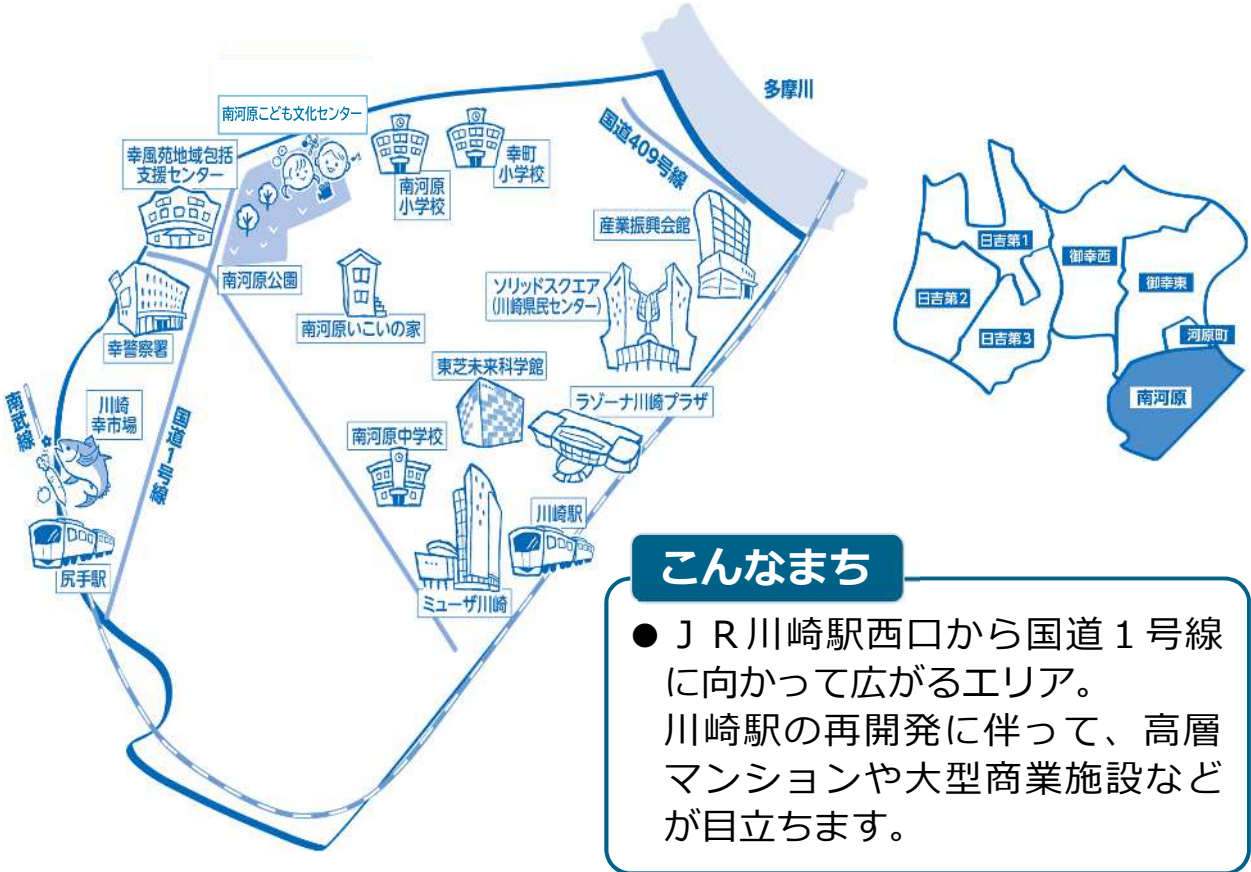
多摩川

国道409号線

南河原こども文化センター

幸風苑地域包括支援センター

南河原小学校

幸町小学校

産業振興会館

南河原公園

南河原いこいの家

ソリッドスクエア（川崎県民センター）

幸警察署

東芝未来科学館

ラゾーナ川崎プラザ

南武線

川崎幸市場

国道1号線

南河原中学校

川崎駅

尻手駅

ミューザ川崎

日吉第1

御幸西

日吉第2

御幸東

日吉第3

河原町

南河原

こんなまち

● ＪＲ川崎駅西口から国道１号線に向かって広がるエリア。
川崎駅の再開発に伴って、高層マンションや大型商業施設などが目立ちます。